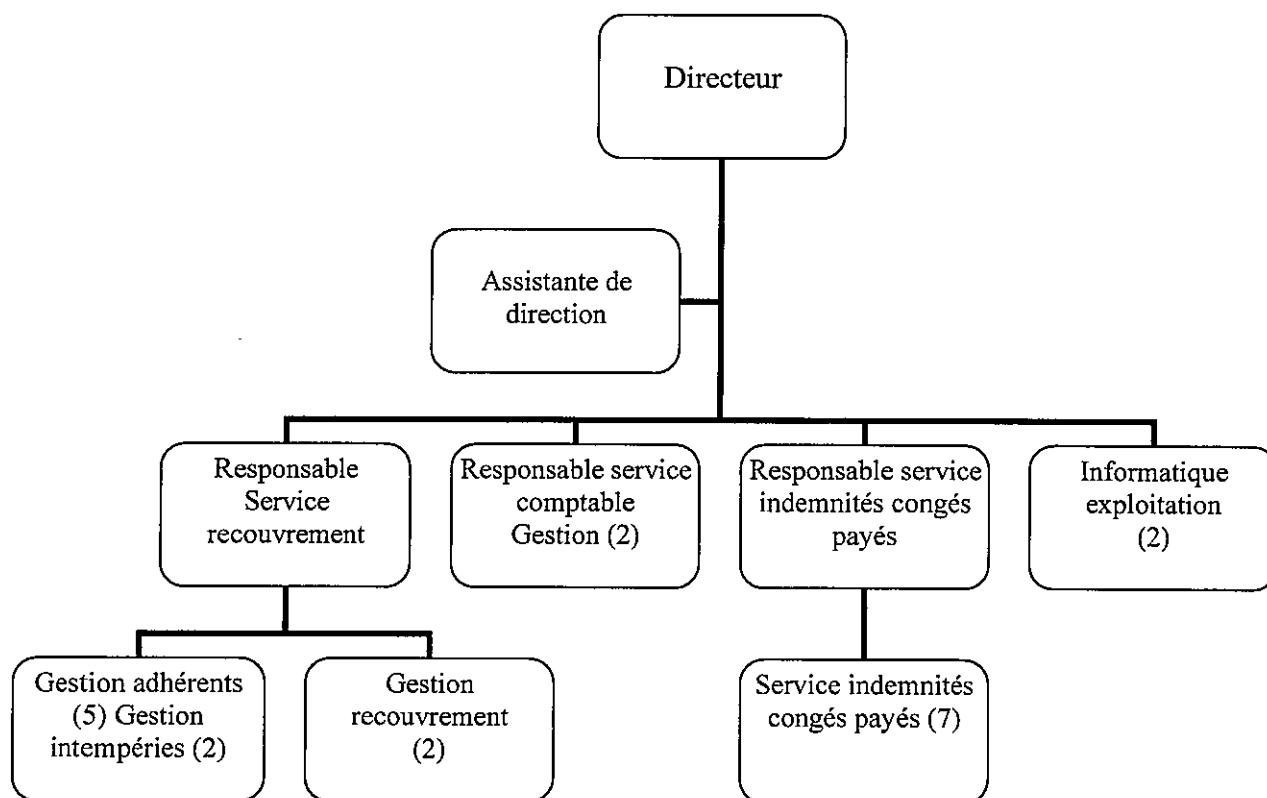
Directeur

Assistante de direction

Responsable Service recouvrement

Responsable service comptable Gestion (2)

Responsable service indemnités congés payés

Informatique exploitation (2)

Gestion adhérents (5) Gestion intempéries (2)

Gestion recouvrement (2)

Service indemnités congés payés (7)